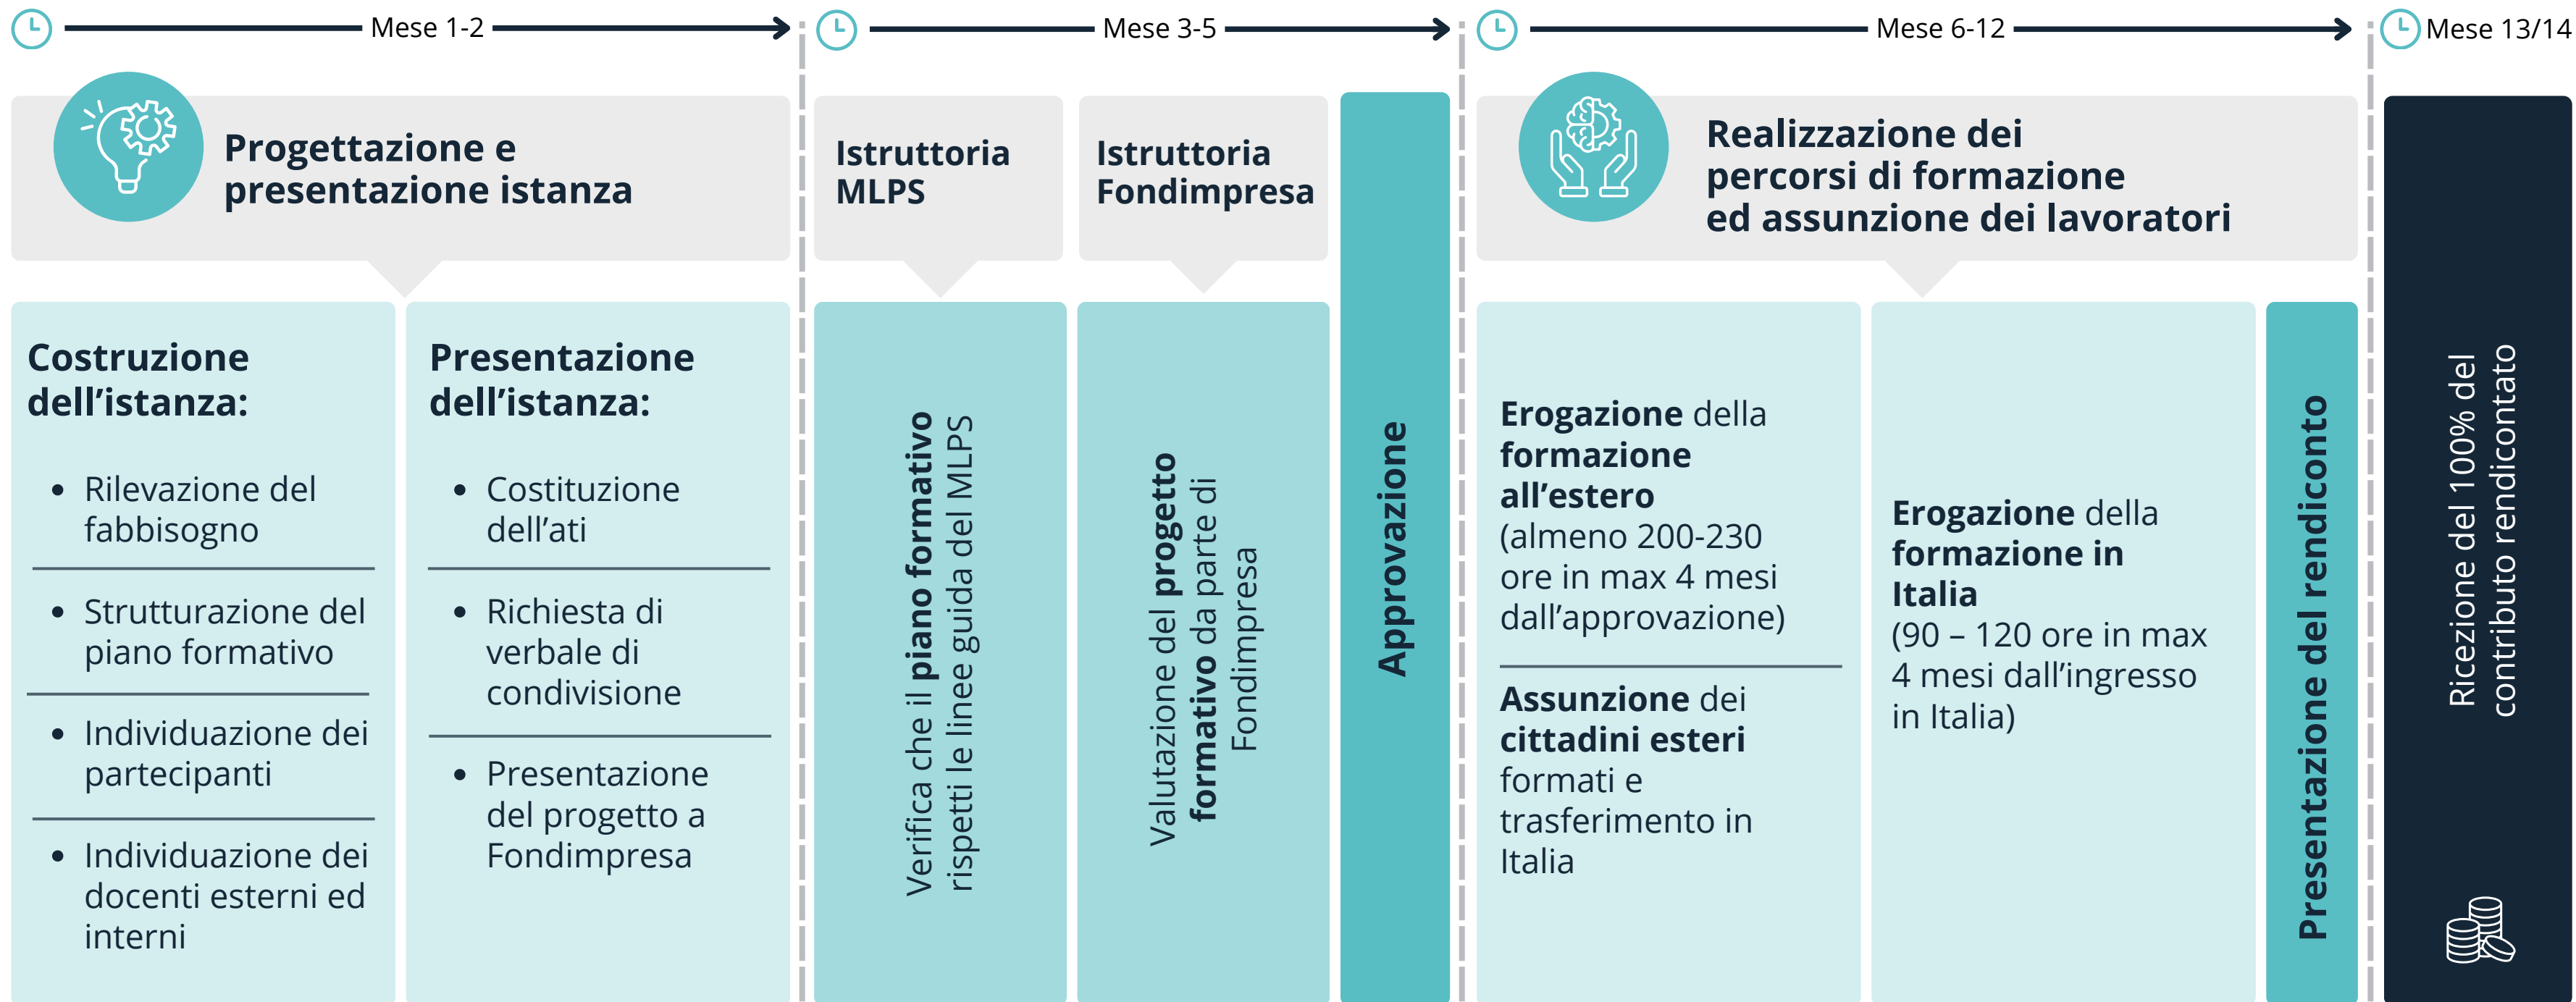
Mese 1-2

Progettazione e presentazione istanza

Costruzione dell'istanza:

- Rilevazione del fabbisogno
- Strutturazione del piano formativo
- Individuazione dei partecipanti
- Individuazione dei docenti esterni ed interni

Presentazione dell'istanza:

- Costituzione dell'ati
- Richiesta di verbale di condivisione
- Presentazione del progetto a Fondimpresa

Mese 3-5

Istruttoria MLPS

Verifica che il piano formativo rispetti le linee guida del MLPS

Istruttoria Fondimpresa

Valutazione del progetto formativo da parte di Fondimpresa

Approvazione

Mese 6-12

Realizzazione dei percorsi di formazione ed assunzione dei lavoratori

Erogazione della formazione all'estero (almeno 200-230 ore in max 4 mesi dall'approvazione)

Assunzione dei cittadini esteri formati e trasferimento in Italia

Erogazione della formazione in Italia (90 – 120 ore in max 4 mesi dall'ingresso in Italia)

Presentazione del rendiconto

Mese 13/14

Ricezione del 100% del contributo rendicontato